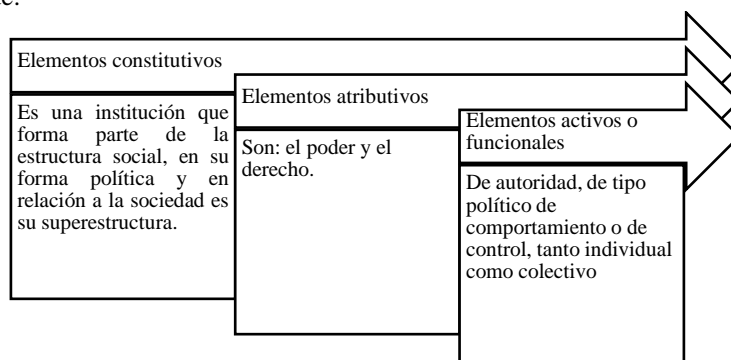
e.

Elementos constitutivos

Es una institución que forma parte de la estructura social, en su forma política y en relación a la sociedad es su superestructura.

Elementos atributivos

Son: el poder y el derecho.

Elementos activos o funcionales

De autoridad, de tipo político de comportamiento o de control, tanto individual como colectivo